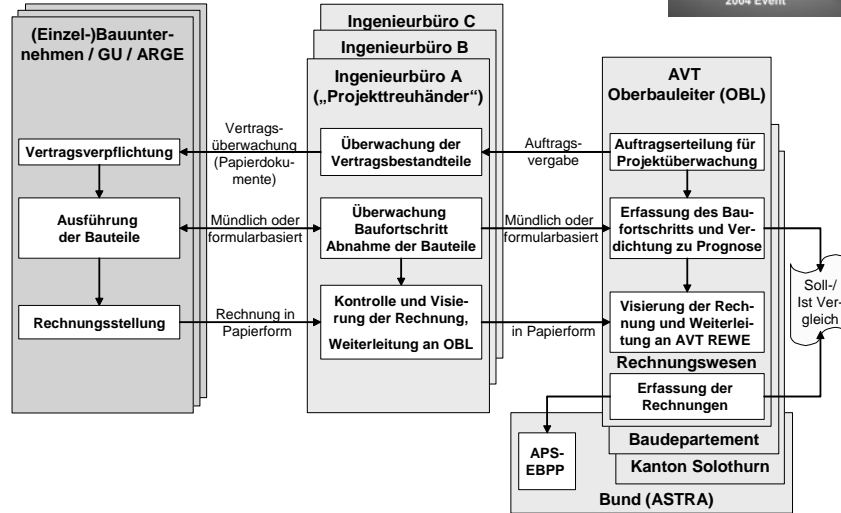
2004 Event

(Einzel-)Bauunternehmen / GU / ARGE

Vertragsverpflichtung

Ausführung der Bauteile

Rechnungsstellung

Vertragsüberwachung (Papierdokumente)

Mündlich oder formularbasiert

Rechnung in Papierform

Ingenieurbüro C

Ingenieurbüro B

Ingenieurbüro A („Projekttreuhänder“)

Überwachung der Vertragsbestandteile

Überwachung Baufortschritt Abnahme der Bauteile

Kontrolle und Visierung der Rechnung, Weiterleitung an OBL

Auftragsvergabe

Mündlich oder formularbasiert

in Papierform

AVT Oberbauleiter (OBL)

Auftragserteilung für Projektüberwachung

Erfassung des Baufortschritts und Verdichtung zu Prognose

Visierung der Rechnung und Weiterleitung an AVT REWE

Rechnungswesen

Erfassung der Rechnungen

Soll-/ Ist Vergleich

Baudepartement

Kanton Solothurn

APS-EBPP

Bund (ASTRA)